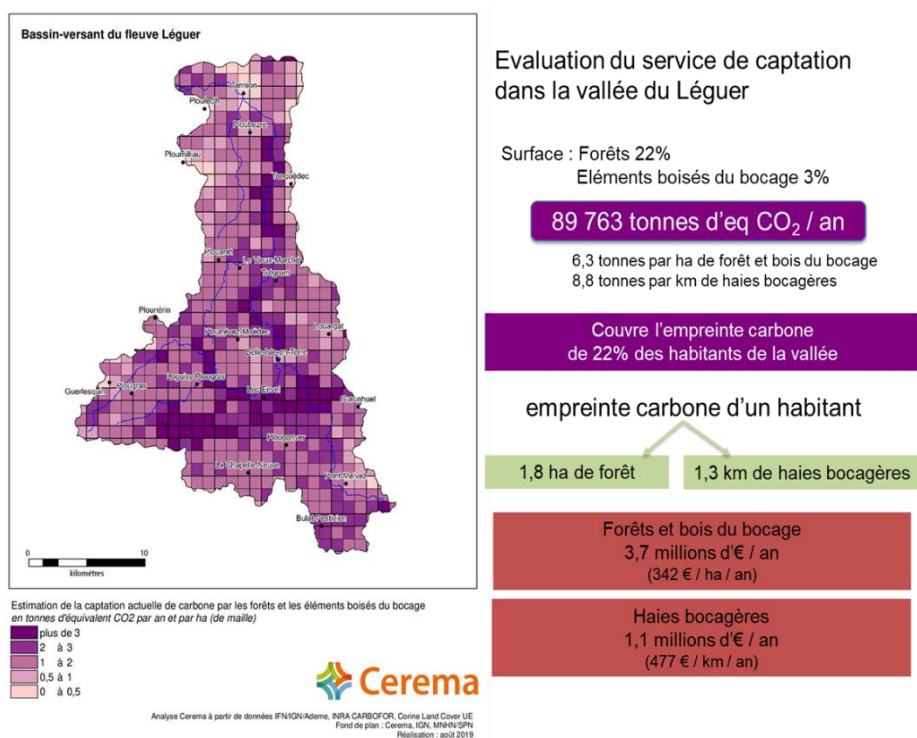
Bassin-versant du fleuve Léguer

Tonquédec
Plouaret
Le Vieux-Marché
Trégrom
Plounérin
Plounévez-Moëdec
Louargat
Belle-Isle-en-Terre
Guerlesquin
Plougras
Loguivy-Plougras
Gurunhuel
Plougonver
La Chapelle-Neuve
Pont-Melvez
Bulat-Pestivien
Lannion
Ploubezre
Plouaret
Ploumilliau

0 10
kilomètres

Estimation de la captation actuelle de carbone par les forêts et les éléments boisés du bocage
en tonnes d'équivalent CO2 par an et par ha (de maille)

plus de 3
2 à 3
1 à 2
0,5 à 1
0 à 0,5

Cerema

Analyse Cerema à partir de données IFN/IGN/Ademe, INRA CARBOFOR, Corine Land Cover UE
Fond de plan : Cerema, IGN, MNHN/SPN
Réalisation : août 2019

Evaluation du service de captation dans la vallée du Léguer

Surface : Forêts 22%
Eléments boisés du bocage 3%

89 763 tonnes d'eq $CO_2$ / an

6,3 tonnes par ha de forêt et bois du bocage
8,8 tonnes par km de haies bocagères

Couvre l'empreinte carbone de 22% des habitants de la vallée

empreinte carbone d'un habitant

1,8 ha de forêt

1,3 km de haies bocagères

Forêts et bois du bocage
3,7 millions d'€ / an
(342 € / ha / an)

Haies bocagères
1,1 millions d'€ / an
(477 € / km / an)